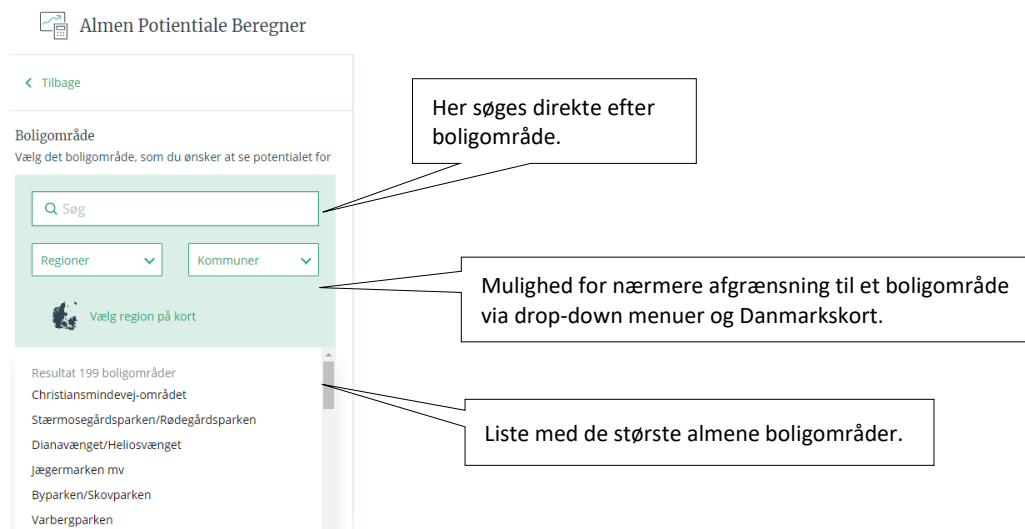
Almen Potientiale Beregner

Tilbage

Boligområde
Vælg det boligområde, som du ønsker at se potentialet for

Søg

Regioner

Kommuner

Vælg region på kort

Resultat 199 boligområder
Christiansmindevej-området
Stærmosegårdsparken/Rødegårdsparken
Dianavænget/Heliosvænget
Jægermarken mv
Byparken/Skovparken
Varbergparken

Her søges direkte efter boligområde.

Mulighed for nærmere afgrænsning til et boligområde via drop-down menuer og Danmarkskort.

Liste med de største almene boligområder.